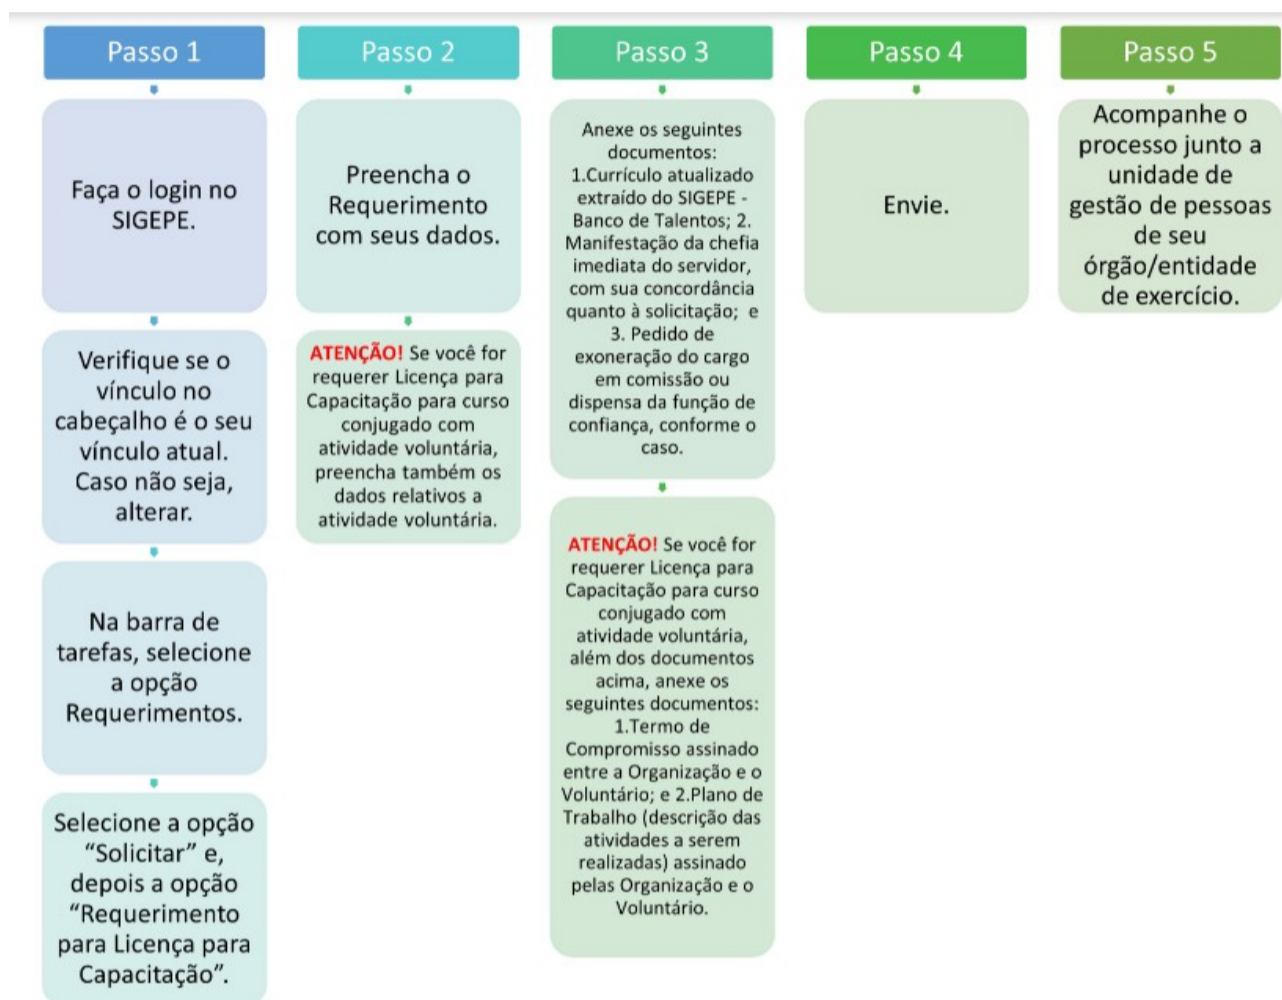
Passo 1

Faça o login no SIGEPE.

Verifique se o vínculo no cabeçalho é o seu vínculo atual. Caso não seja, alterar.

Na barra de tarefas, selecione a opção Requerimentos.

Selecione a opção "Solicitar" e, depois a opção "Requerimento para Licença para Capacitação".

Passo 2

Preencha o Requerimento com seus dados.

ATENÇÃO! Se você for requerer Licença para Capacitação para curso conjugado com atividade voluntária, preencha também os dados relativos a atividade voluntária.

Passo 3

Anexe os seguintes documentos: 1.Currículo atualizado extraído do SIGEPE - Banco de Talentos; 2. Manifestação da chefia imediata do servidor, com sua concordância quanto à solicitação; e 3. Pedido de exoneração do cargo em comissão ou dispensa da função de confiança, conforme o caso.

ATENÇÃO! Se você for requerer Licença para Capacitação para curso conjugado com atividade voluntária, além dos documentos acima, anexe os seguintes documentos: 1.Termo de Compromisso assinado entre a Organização e o Voluntário; e 2.Plano de Trabalho (descrição das atividades a serem realizadas) assinado pelas Organização e o Voluntário.

Passo 4

Envie.

Passo 5

Acompanhe o processo junto a unidade de gestão de pessoas de seu órgão/entidade de exercício.